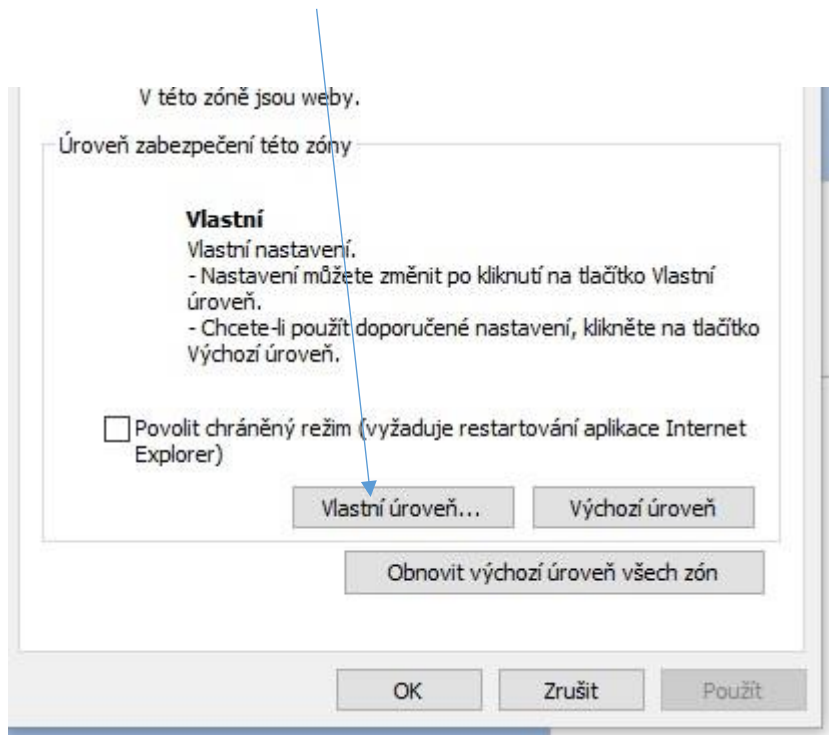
V této zóně jsou weby.

Úroveň zabezpečení této zóny

Vlastní
Vlastní nastavení.
- Nastavení můžete změnit po kliknutí na tlačítko Vlastní úroveň.
- Chcete-li použít doporučené nastavení, klikněte na tlačítko Výchozí úroveň.

Povolit chráněný režim (vyžaduje restartování aplikace Internet Explorer)

Vlastní úroveň...

Výchozí úroveň

Obnovit výchozí úroveň všech zón

OK

Zrušit

Použít